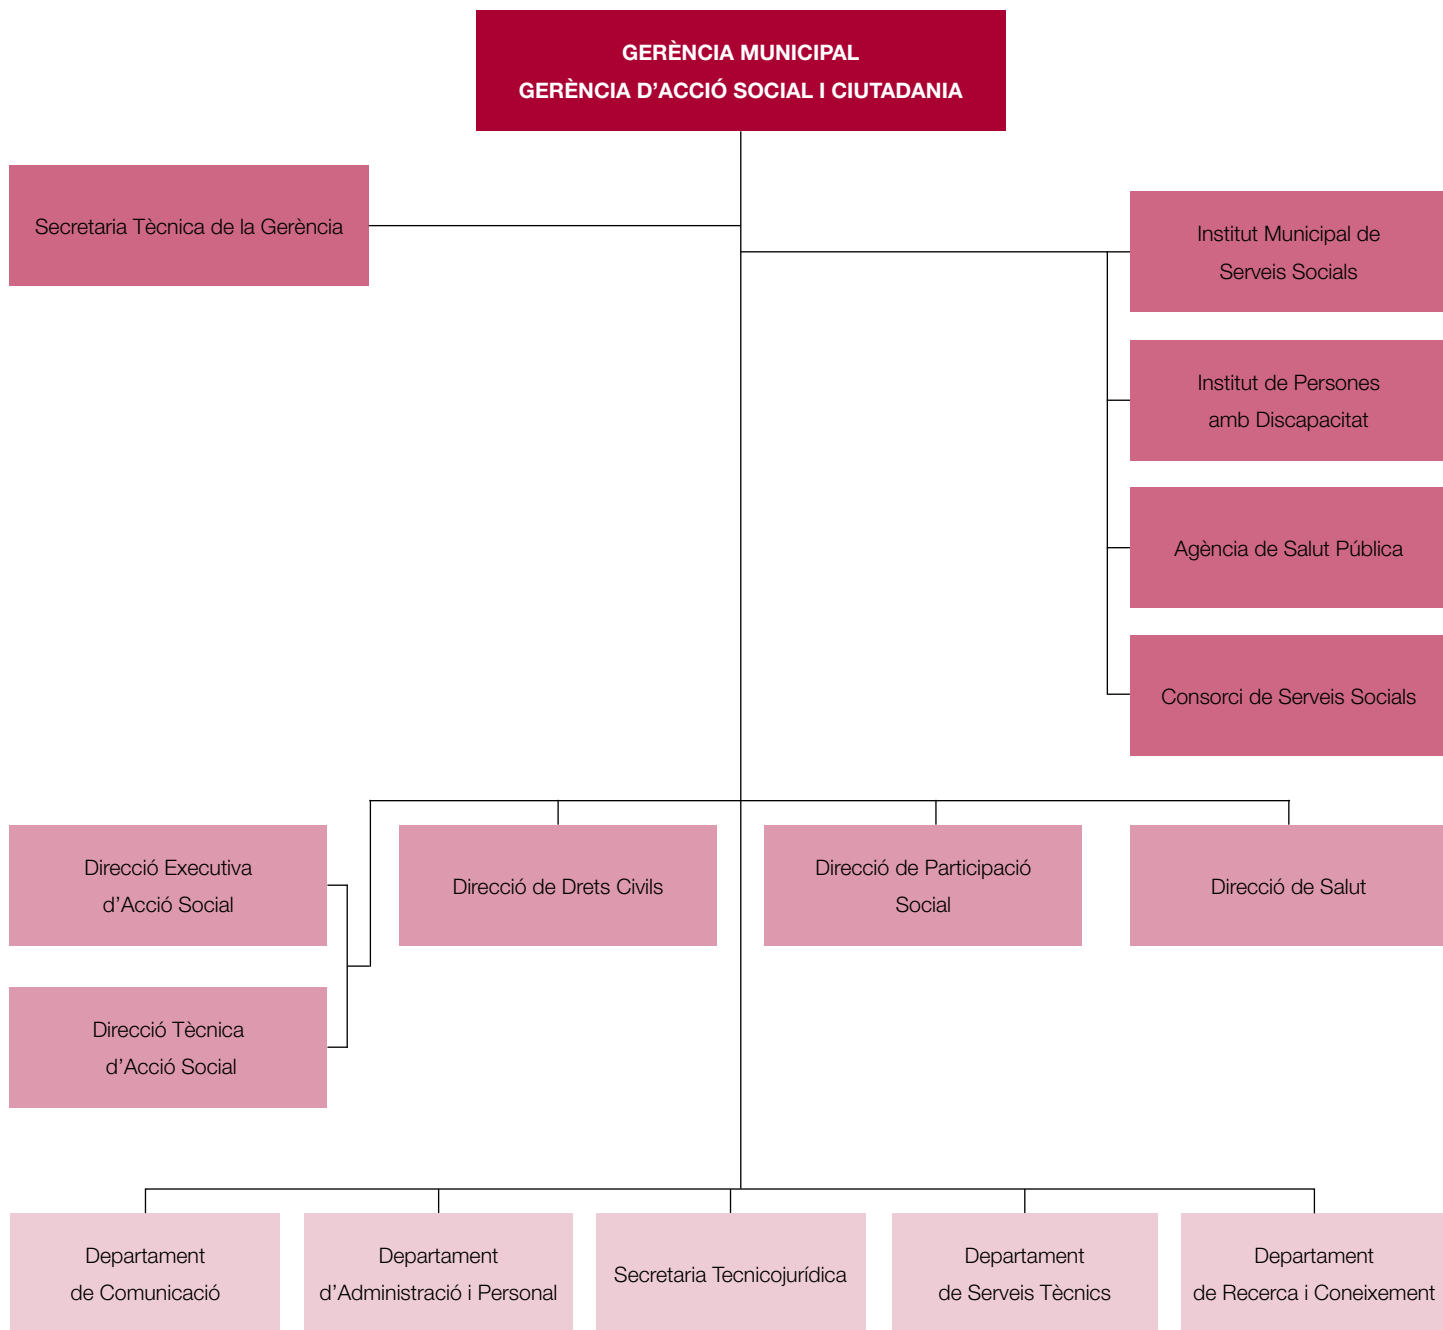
GERÈNCIA MUNICIPAL
GERÈNCIA D'ACCIÓ SOCIAL I CIUTADANIA

Secretaria Tècnica de la Gerència

Institut Municipal de Serveis Socials

Institut de Persones amb Discapacitat

Agència de Salut Pública

Consorci de Serveis Socials

Direcció Executiva d'Acció Social

Direcció Tècnica d'Acció Social

Direcció de Drets Civils

Direcció de Participació Social

Direcció de Salut

Departament de Comunicació

Departament d'Administració i Personal

Secretaria Tecnicojurídica

Departament de Serveis Tècnics

Departament de Recerca i Coneixement